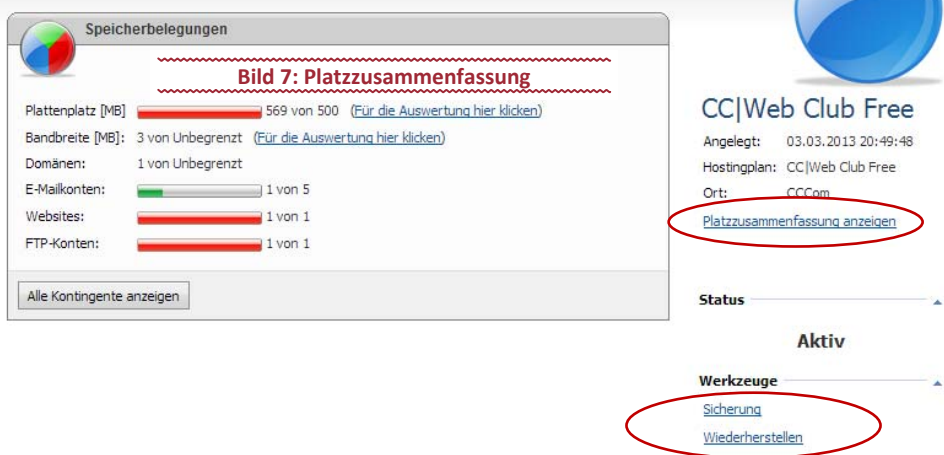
Speicherbelegungen

Bild 7: Platzzusammenfassung

| | |
|---|---|
| Plattenplatz [MB] | 569 von 500 (Für die Auswertung hier klicken) |
| Bandbreite [MB]: | 3 von Unbegrenzt (Für die Auswertung hier klicken) |
| Domänen: | 1 von Unbegrenzt |
| E-Mailkonten: | 1 von 5 |
| Websites: | 1 von 1 |
| FTP-Konten: | 1 von 1 |

Alle Kontingente anzeigen

CC|Web Club Free

Angelegt: 03.03.2013 20:49:48
Hostingplan: CC|Web Club Free
Ort: CCCom

Platzzusammenfassung anzeigen

Status

Aktiv

Werkzeuge

Sicherung
Wiederherstellen